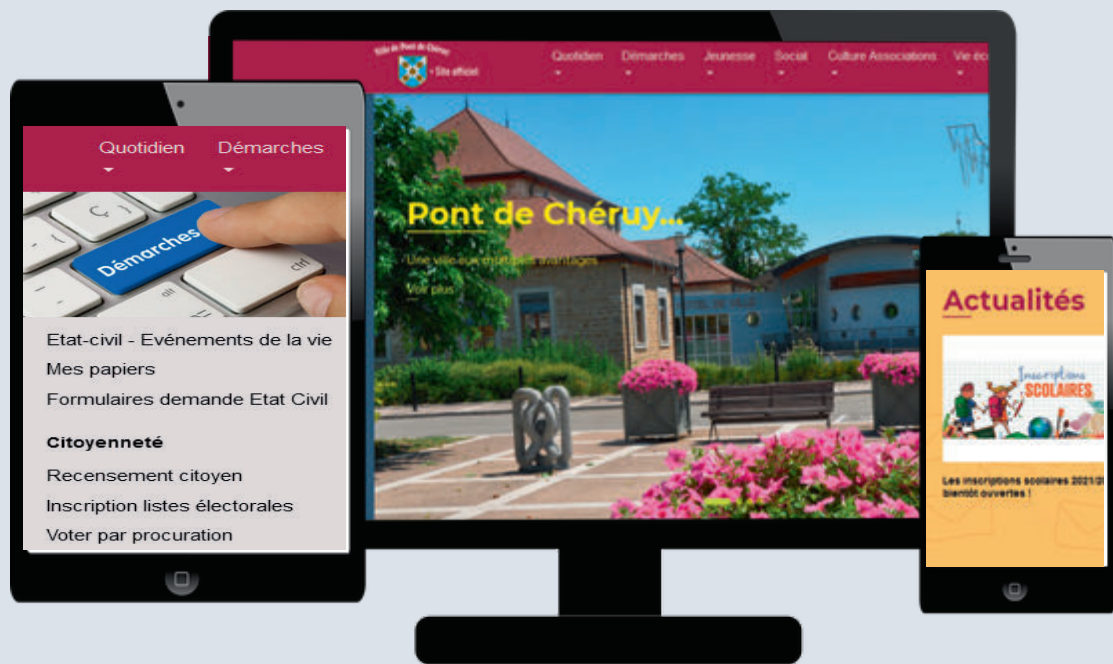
Ville de Pont de Chéruy
• Site officiel

Quotidien
Démarches
Jeunesse
Social
Culture Associations
Vie éc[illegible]

Pont de Chéruy...

Une ville aux multiples avantages

Voir plus

Quotidien
Démarches

Démarches

Etat-civil - Evénements de la vie
Mes papiers
Formulaires demande Etat Civil

Citoyenneté

Recensement citoyen
Inscription listes électorales
Voter par procuration

Actualités

Inscriptions SCOLAIRES

Les inscriptions scolaires 2021/2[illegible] bientôt ouvertes !